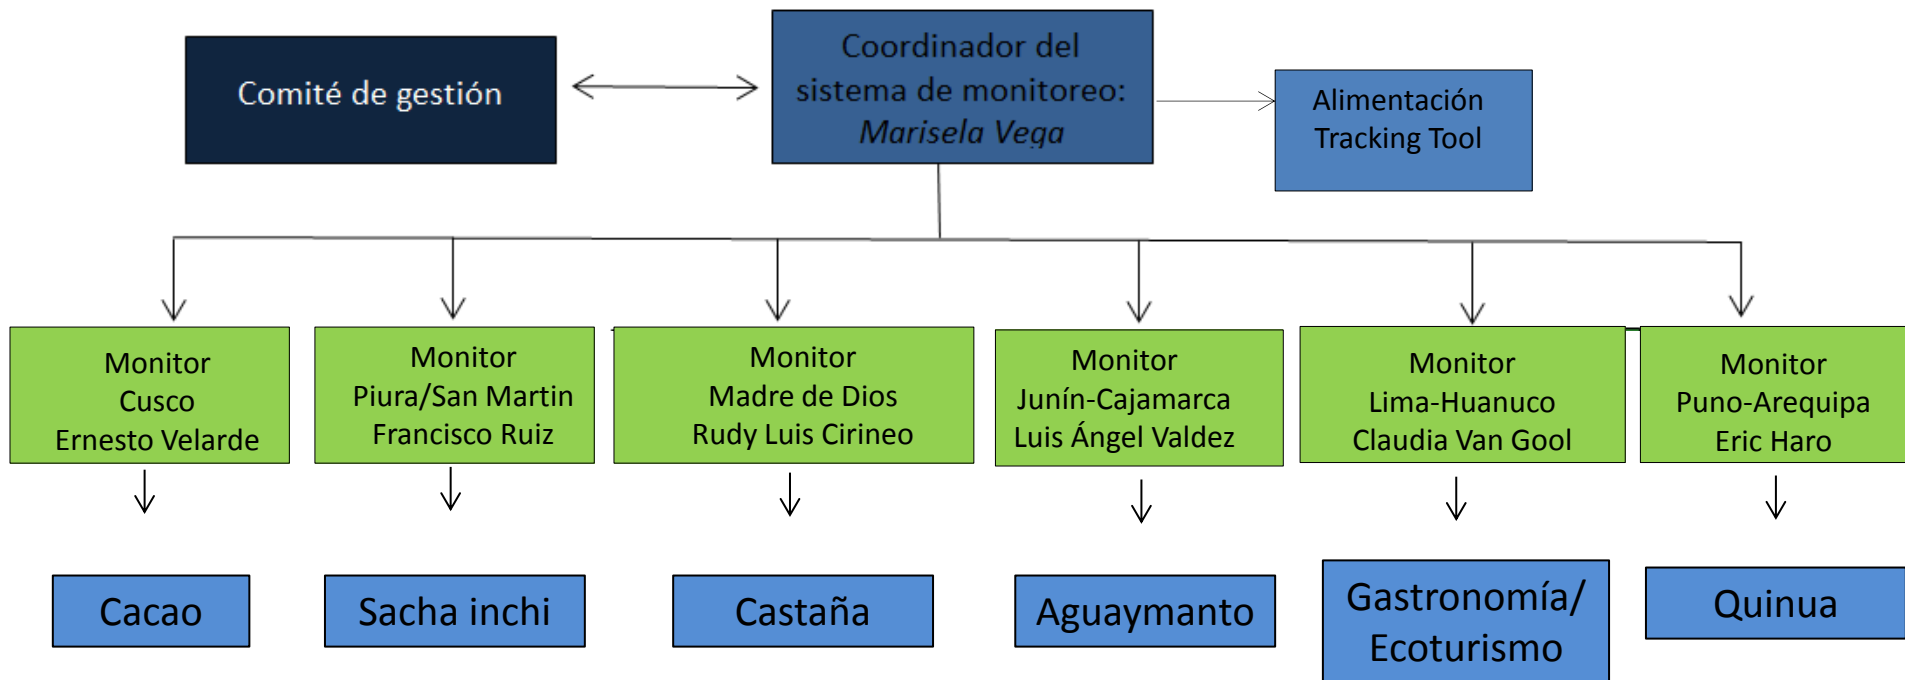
Comité de gestión

Coordinador del sistema de monitoreo: *Marisela Vega*

Alimentación Tracking Tool

Monitor
Cusco
Ernesto Velarde

Monitor
Piura/San Martin
Francisco Ruiz

Monitor
Madre de Dios
Rudy Luis Cirineo

Monitor
Junín-Cajamarca
Luis Ángel Valdez

Monitor
Lima-Huanuco
Claudia Van Gool

Monitor
Puno-Arequipa
Eric Haro

Cacao

Sacha inchi

Castaña

Aguaymanto

Gastronomía/ Ecoturismo

Quinua